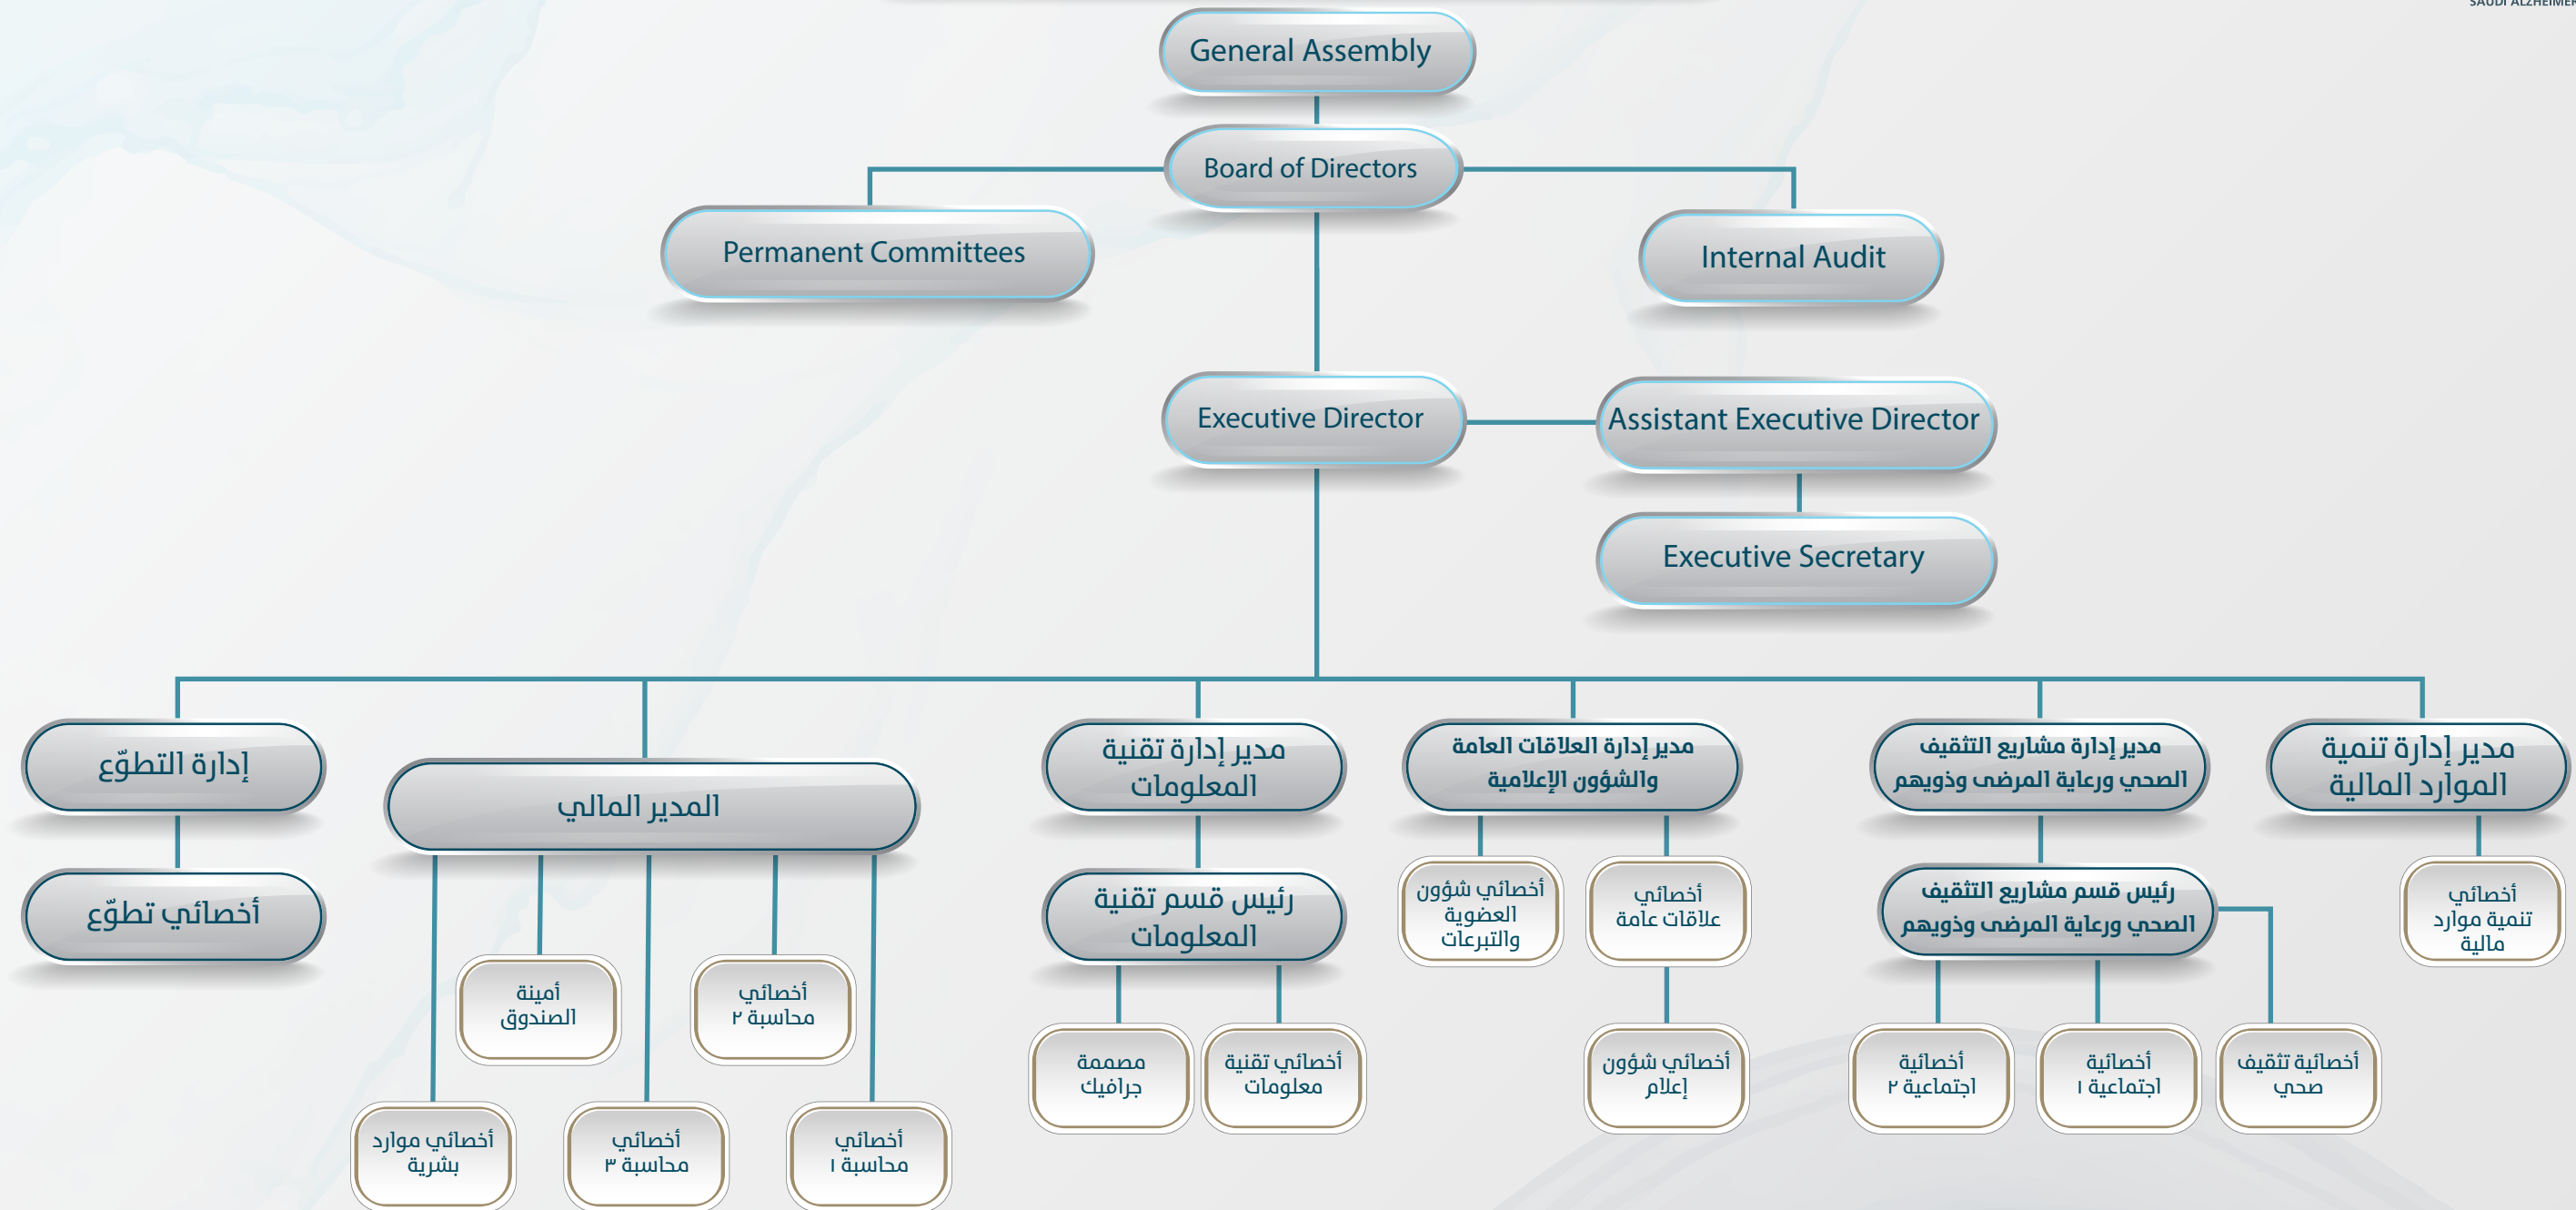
SAUDI ALZHEIMER

General Assembly

Board of Directors

Permanent Committees

Internal Audit

Executive Director

Assistant Executive Director

Executive Secretary

مدير إدارة تنمية الموارد المالية

أخصائي تنمية موارد مالية

مدير إدارة مشاريع التثقيف الصحي ورعاية المرضى وذويهم

رئيس قسم مشاريع التثقيف الصحي ورعاية المرضى وذويهم

أخصائية تثقيف صحي

أخصائية اجتماعية ١

أخصائية اجتماعية ٢

مدير إدارة العلاقات العامة والشؤون الإعلامية

أخصائي علاقات عامة

أخصائي شؤون العضوية والتبرعات

أخصائي شؤون إعلام

مدير إدارة تقنية المعلومات

رئيس قسم تقنية المعلومات

أخصائي تقنية معلومات

مصممة جرافيك

المدير المالي

أخصائي محاسبة ٢

أمينة الصندوق

أخصائي محاسبة ١

أخصائي محاسبة ٣

أخصائي موارد بشرية

إدارة التطوّع

أخصائي تطوّع